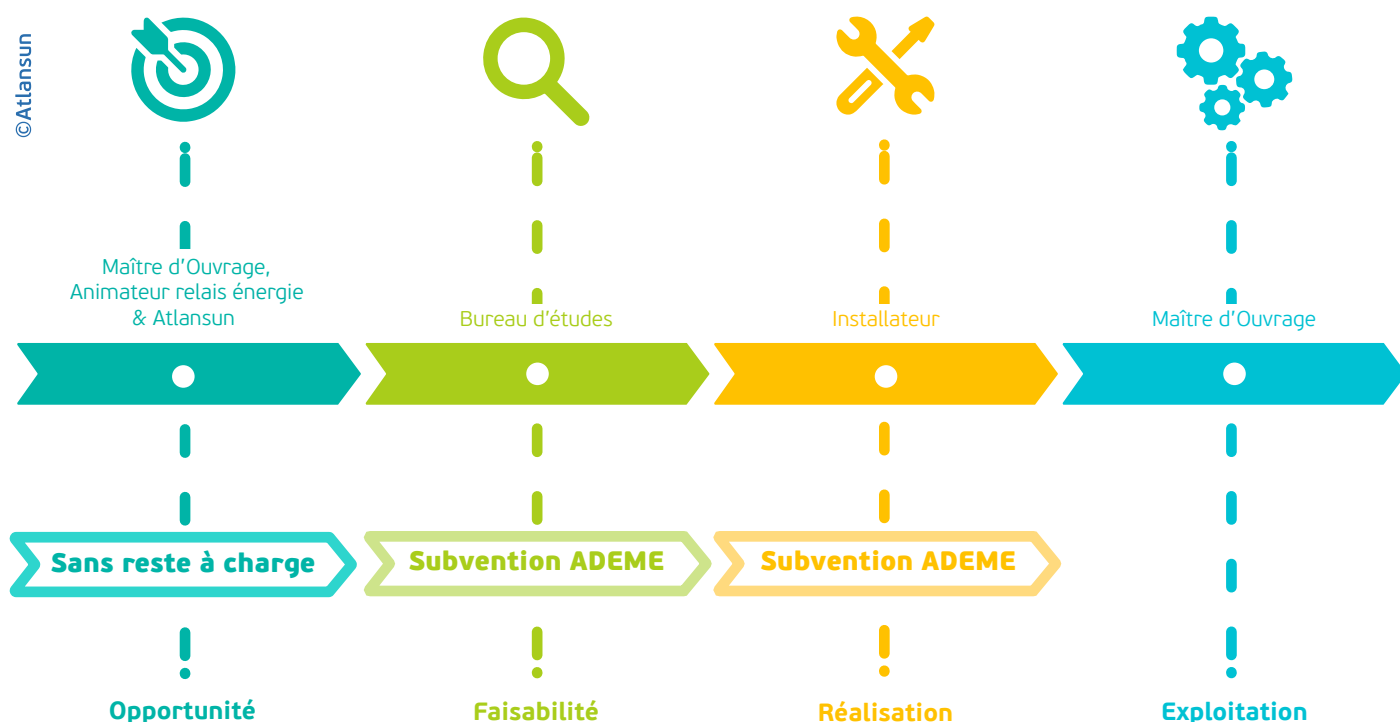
©Atlansun

Maître d'Ouvrage, Animateur relais énergie & Atlansun

Sans reste à charge

Opportunité

Bureau d'études

Subvention ADEME

Faisabilité

Installateur

Subvention ADEME

Réalisation

Maître d'Ouvrage

Exploitation